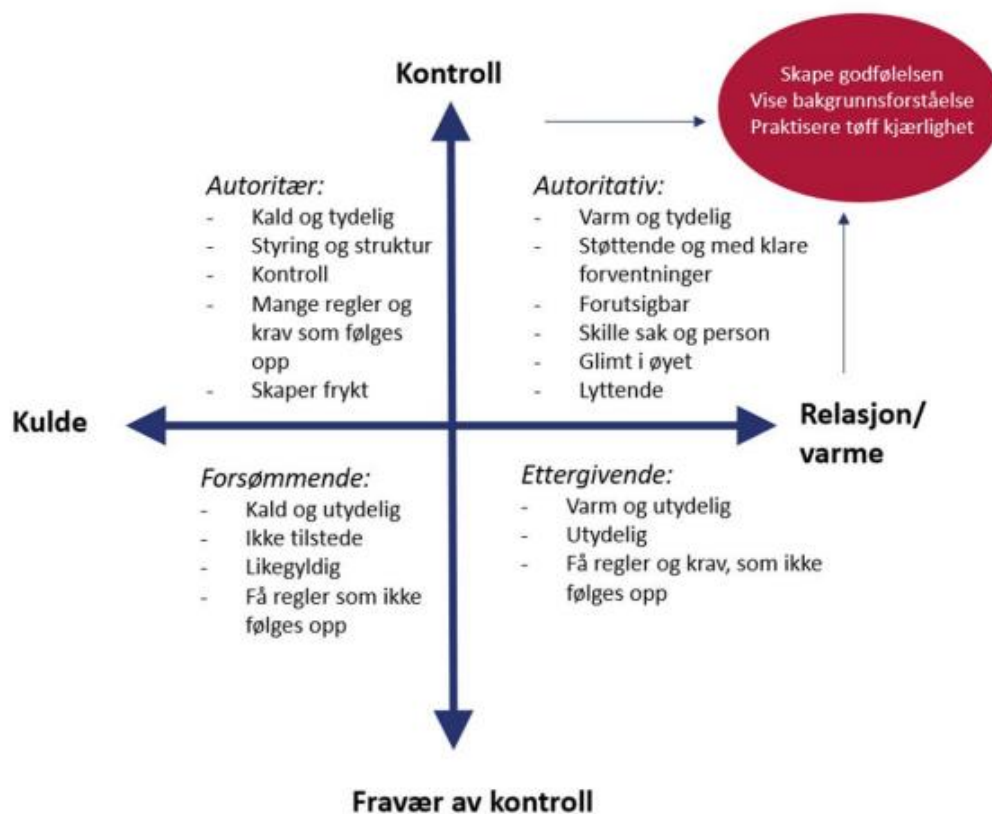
Kontroll

Skape godfølelsen
Vise bakgrunnsforståelse
Praktisere tøff kjærlighet

Autoritær:
- Kald og tydelig
- Styring og struktur
- Kontroll
- Mange regler og krav som følges opp
- Skaper frykt

Autoritativ:
- Varm og tydelig
- Støttende og med klare forventninger
- Forutsigbar
- Skille sak og person
- Glimt i øyet
- Lyttende

Kulde

Relasjon/ varme

Forsømmende:
- Kald og utydelig
- Ikke tilstede
- Likegyldig
- Få regler som ikke følges opp

Ettergivende:
- Varm og utydelig
- Utydelig
- Få regler og krav, som ikke følges opp

Fravær av kontroll